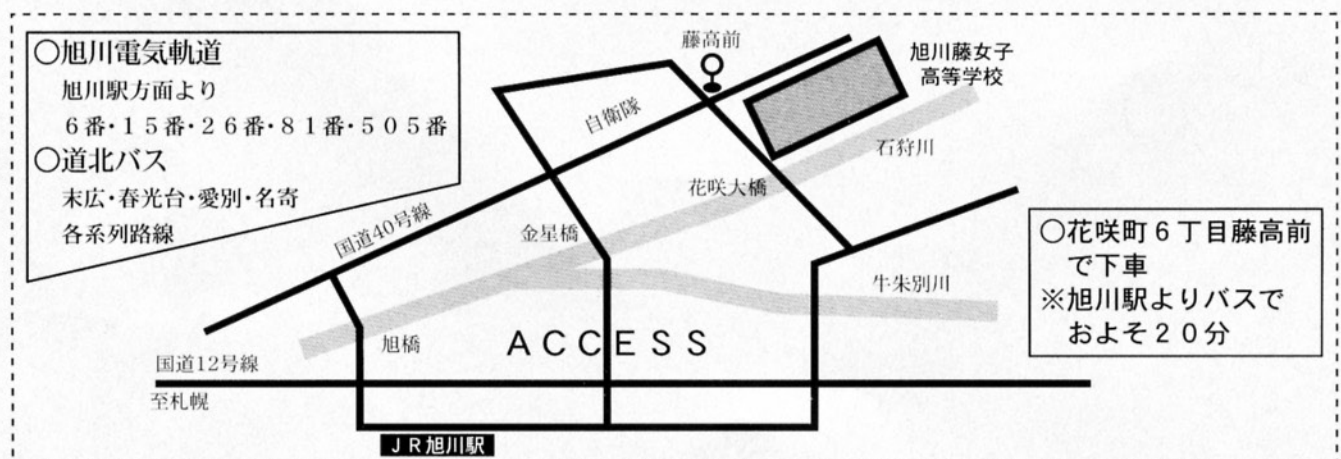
○旭川電気軌道
旭川駅方面より
６番・１５番・２６番・８１番・５０５番
○道北バス
末広・春光台・愛別・名寄
各系列路線

藤高前
旭川藤女子
高等学校
自衛隊
石狩川
花咲大橋
国道40号線
金星橋
牛朱別川
旭橋
ACCESS
国道12号線
至札幌
ＪＲ旭川駅

○花咲町６丁目藤高前
で下車
※旭川駅よりバスで
およそ２０分